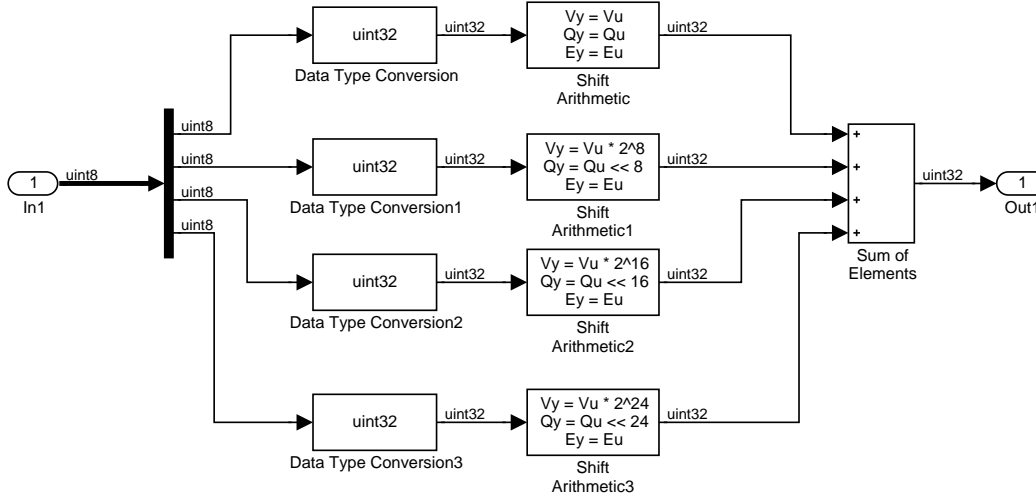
1
In1
uint8
uint8
uint8
uint8
uint8

uint32
Data Type Conversion
uint32
Vy = Vu
Qy = Qu
Ey = Eu
Shift Arithmetic
uint32

uint32
Data Type Conversion1
uint32
Vy = Vu * 2^8
Qy = Qu << 8
Ey = Eu
Shift Arithmetic1
uint32

uint32
Data Type Conversion2
uint32
Vy = Vu * 2^16
Qy = Qu << 16
Ey = Eu
Shift Arithmetic2
uint32

uint32
Data Type Conversion3
uint32
Vy = Vu * 2^24
Qy = Qu << 24
Ey = Eu
Shift Arithmetic3
uint32

+
+
+
+
Sum of Elements
uint32
1
Out1